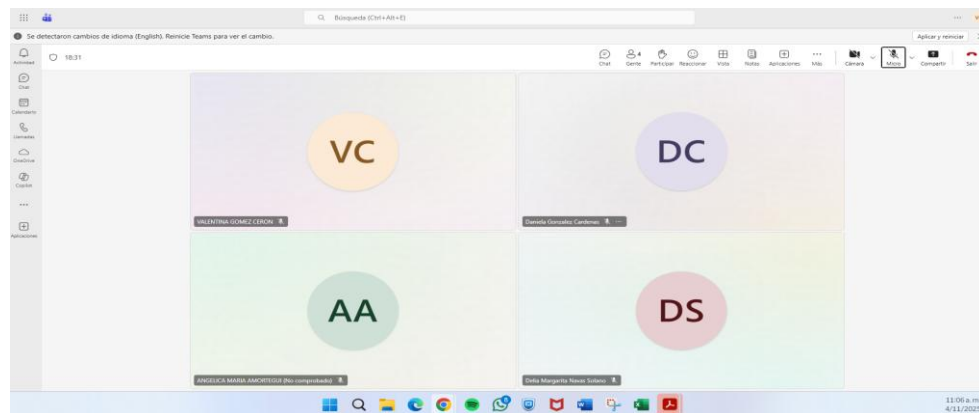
Búsqueda (Ctrl+Alt+E)

Se detectaron cambios de idioma (English). Reinicie Teams para ver el cambio.

Aplicar y reiniciar

Actividad
Chat
Calendario
Llamadas
OneDrive
Copilot
...
Aplicaciones

18:31

Chat
Gente 4
Participar
Reaccionar
Vista
Notas
Aplicaciones
Más
Cámara
Micro
Compartir
Salir

VC
VALENTINA GOMEZ CERON

DC
Daniela Gonzalez Cardenas

AA
ANGELICA MARIA AMORTEGUI (No comprobado)

DS
Delia Margarita Navas Solano

11:06 a.m.
4/11/20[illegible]